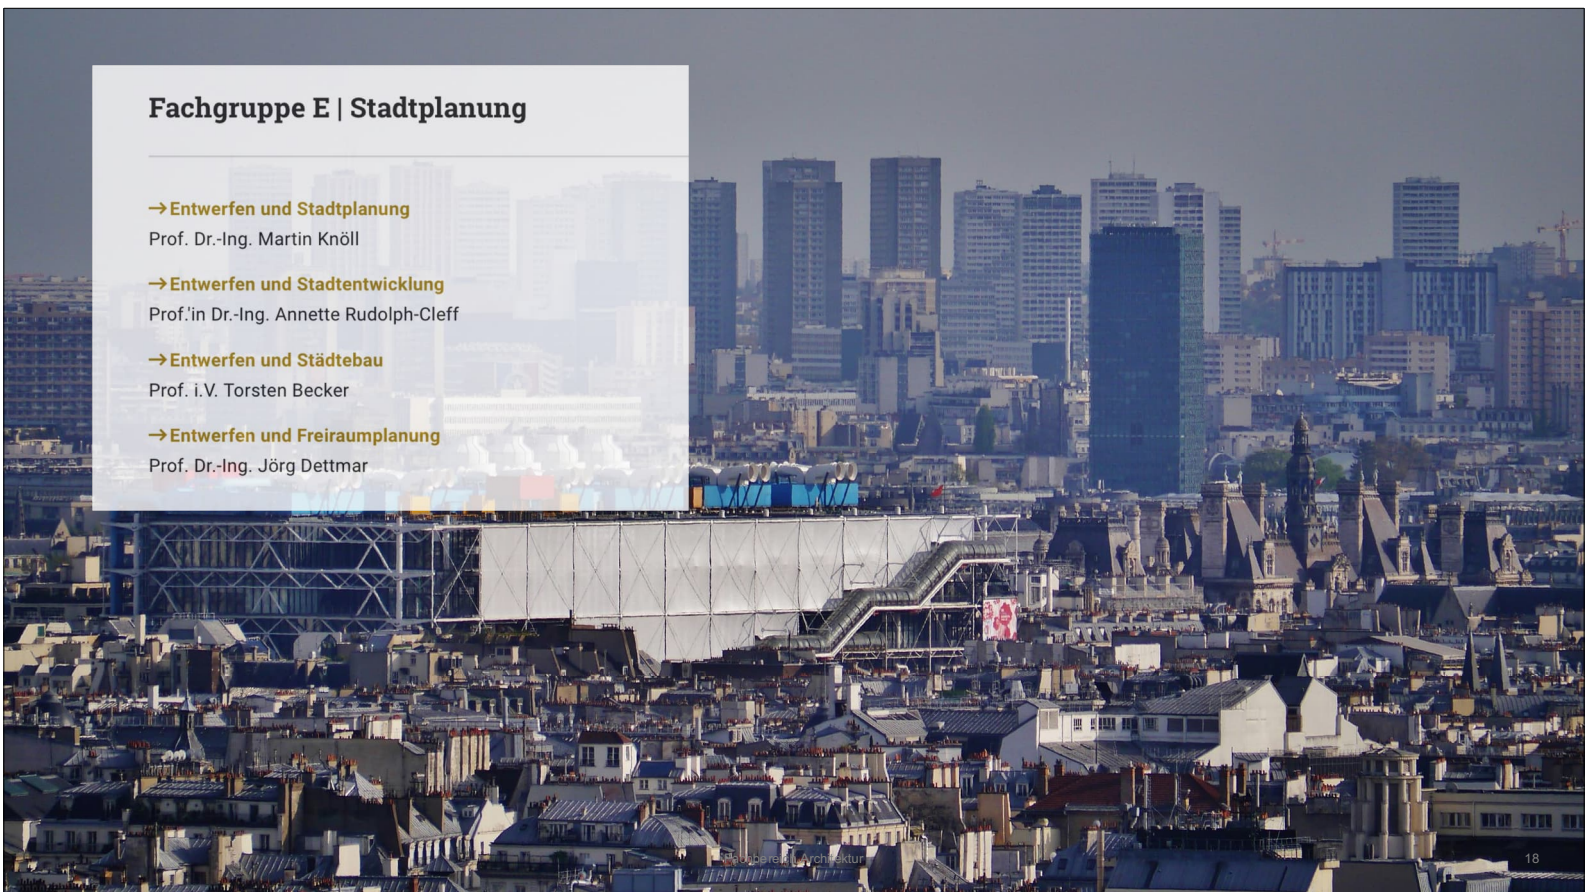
Fachgruppe E | Stadtplanung

→Entwerfen und Stadtplanung
Prof. Dr.-Ing. Martin Knöll

→Entwerfen und Stadtentwicklung
Prof.'in Dr.-Ing. Annette Rudolph-Cleff

→Entwerfen und Städtebau
Prof. i.V. Torsten Becker

→Entwerfen und Freiraumplanung
Prof. Dr.-Ing. Jörg Dettmar

Fachbereich Architektur

18